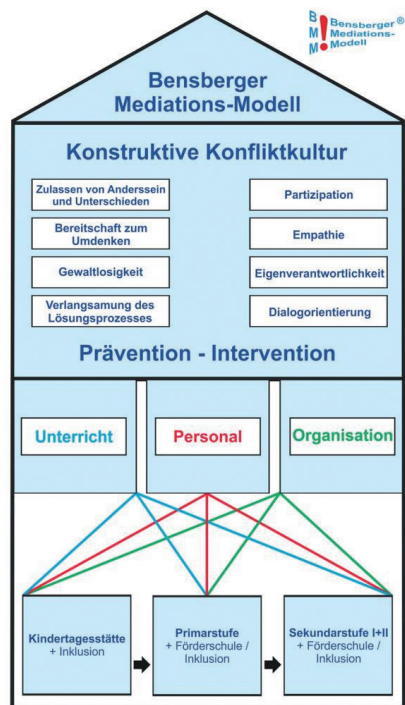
B M M Bensberger® Mediations-Modell

Bensberger Mediations-Modell

Konstruktive Konfliktkultur

Zulassen von Anderssein und Unterschieden

Bereitschaft zum Umdenken

Gewaltlosigkeit

Verlangsamung des Lösungsprozesses

Partizipation

Empathie

Eigenverantwortlichkeit

Dialogorientierung

Prävention - Intervention

Unterricht

Personal

Organisation

Kindertagesstätte + Inklusion

Primarstufe + Förderschule / Inklusion

Sekundarstufe I+II + Förderschule / Inklusion